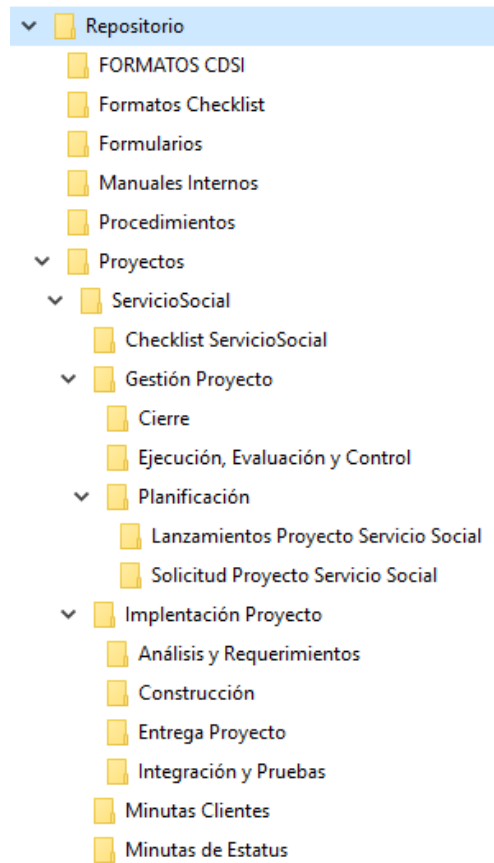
Repositorio
FORMATOS CDSI
Formatos Checklist
Formularios
Manuales Internos
Procedimientos
Proyectos
ServicioSocial
Checklist ServicioSocial
Gestión Proyecto
Cierre
Ejecución, Evaluación y Control
Planificación
Lanzamientos Proyecto Servicio Social
Solicitud Proyecto Servicio Social
Implentación Proyecto
Análisis y Requerimientos
Construcción
Entrega Proyecto
Integración y Pruebas
Minutas Clientes
Minutas de Estatus